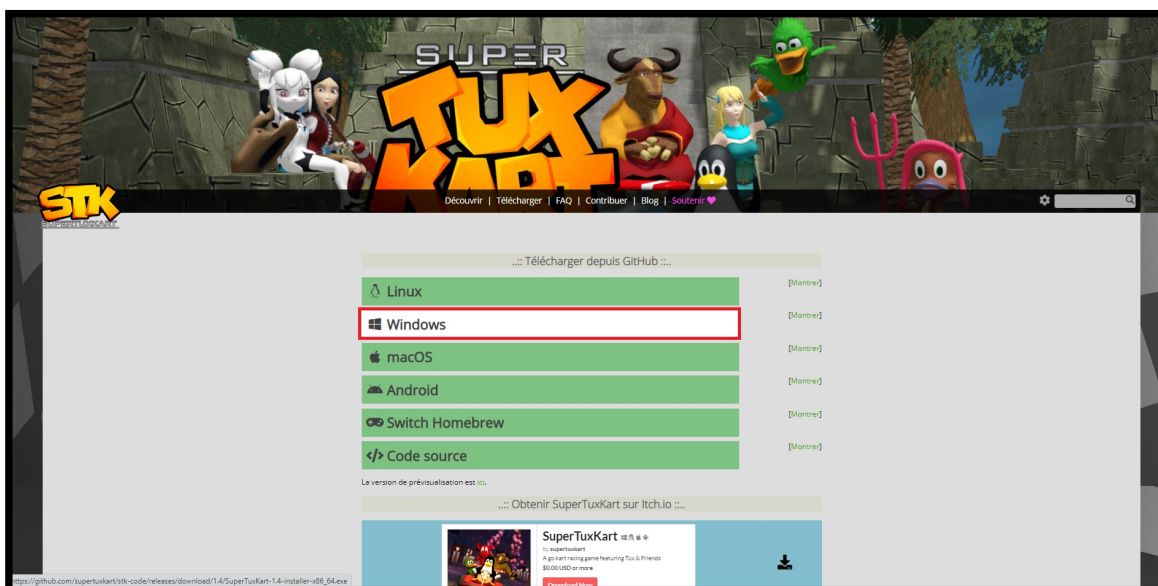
SUPER TUX KART

STK SUPERTUXKART

Découvrir | Télécharger | FAQ | Contribuer | Blog | Soutenir

..:: Télécharger depuis GitHub ::..

Linux [Montrer]

Windows [Montrer]

macOS [Montrer]

Android [Montrer]

Switch Homebrew [Montrer]

</> Code source [Montrer]

La version de prévisualisation est ici.

..:: Obtenir SuperTuxKart sur Itch.io ::..

SuperTuxKart
by supertuxkart
A go kart racing game featuring Tux & Friends
$0.00 USD or more
Download Now

https://github.com/supertuxkart/stk-code/releases/download/1.4/SuperTuxKart-1.4-installer-x86_64.exe